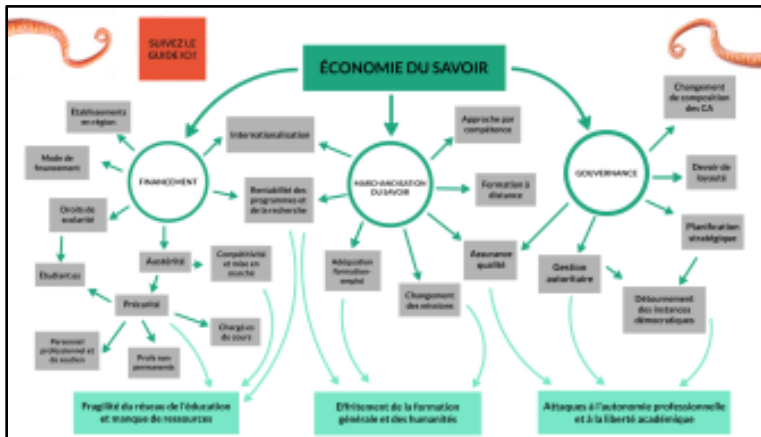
SUIVEZ LE GUIDE ICI!

ÉCONOMIE DU SAVOIR

Établissements en région

Mode de financement

Droits de scolarité

FINANCEMENT

Internationalisation

Rentabilité des programmes et de la recherche

Austérité

Compétitivité et mise en marché

Étudiant.es

Précarité

Personnel professionnel et de soutien

Profs non permanents

Chargé.es de cours

MARCHANDISATION DU SAVOIR

Approche par compétence

Formation à distance

Adéquation formation-emploi

Changement des missions

Assurance qualité

GOUVERNANCE

Changement de composition des CA

Devoir de loyauté

Planification stratégique

Gestion autoritaire

Détournement des instances démocratiques

Fragilité du réseau de l'éducation et manque de ressources

Effritement de la formation générale et des humanités

Attaques à l'autonomie professionnelle et à la liberté académique